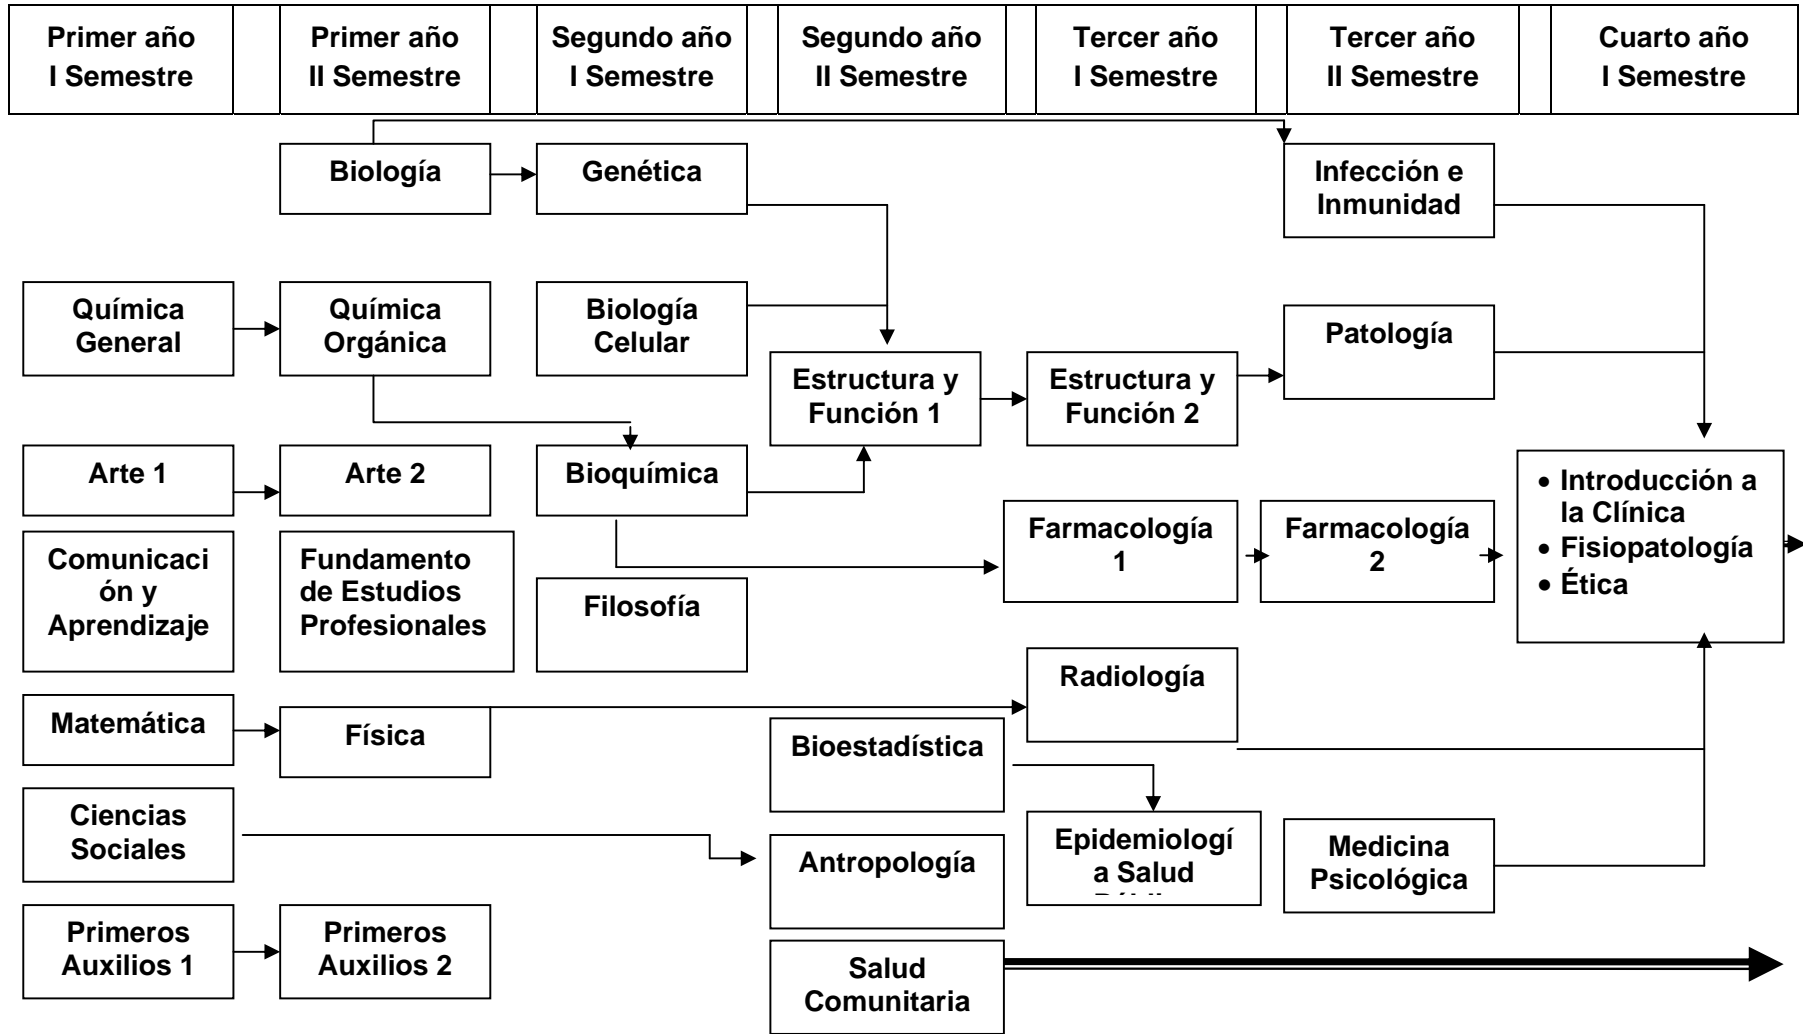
| Primer año I Semestre | | Primer año II Semestre | | Segundo año I Semestre | | Segundo año II Semestre | | Tercer año I Semestre | | Tercer año II Semestre | | Cuarto año I Semestre |
|---|---|---|---|---|---|---|---|---|---|---|---|---|

Biología

Genética

Infección e Inmunidad

Química General

Química Orgánica

Biología Celular

Patología

Estructura y Función 1

Estructura y Función 2

Arte 1

Arte 2

Bioquímica

• Introducción a la Clínica
• Fisiopatología
• Ética

Farmacología 1

Farmacología 2

Comunicaci ón y Aprendizaje

Fundamento de Estudios Profesionales

Filosofía

Radiología

Matemática

Física

Bioestadística

Ciencias Sociales

Epidemiologí a Salud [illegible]

Medicina Psicológica

Antropología

Primeros Auxilios 1

Primeros Auxilios 2

Salud Comunitaria